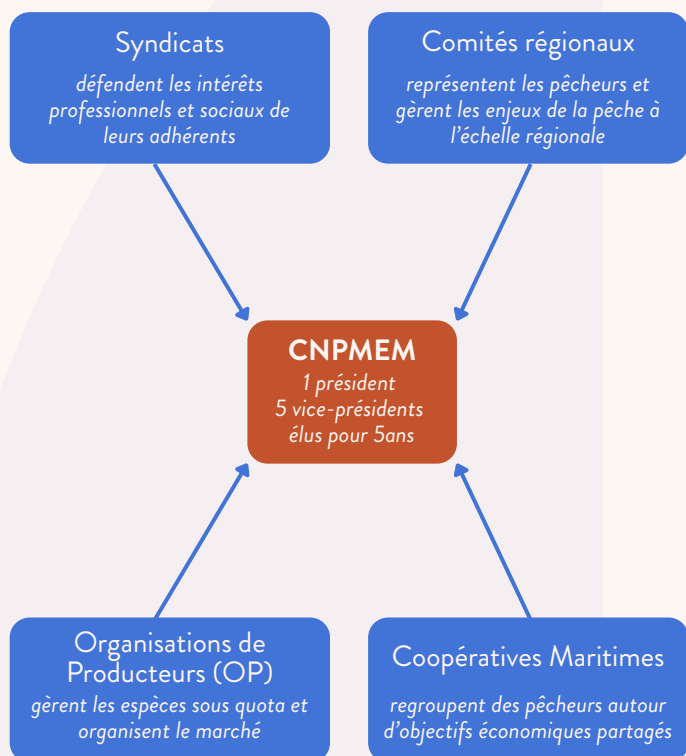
Syndicats
défendent les intérêts professionnels et sociaux de leurs adhérents

Comités régionaux
représentent les pêcheurs et gèrent les enjeux de la pêche à l'échelle régionale

CNPMEM
1 président
5 vice-présidents
élus pour 5ans

Organisations de Producteurs (OP)
gèrent les espèces sous quota et organisent le marché

Coopératives Maritimes
regroupent des pêcheurs autour d'objectifs économiques partagés